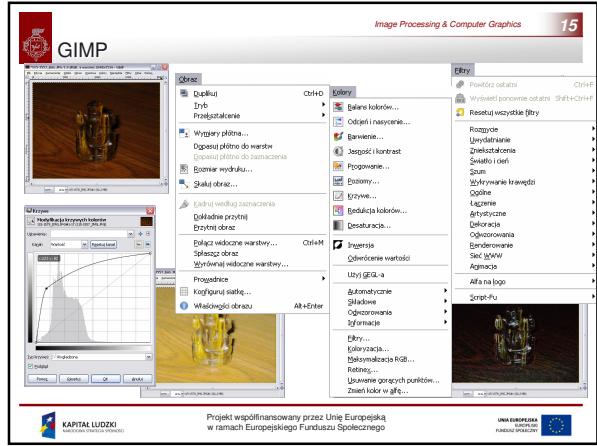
Image Processing & Computer Graphics

15

GIMP

Obraz

Duplikuj Ctrl+D
Tryb
Przekształcenie
Wymiary płótna...
Dopasuj płótno do warstw
Dopasuj płótno do zaznaczenia
Rozmiar wydruku...
Skaluj obraz...
Kadruj według zaznaczenia
Dokładnie przytnij
Przytnij obraz
Połącz widoczne warstwy... Ctrl+M
Spłaszcz obraz
Wyrównaj widoczne warstwy...
Prowadnice
Konfiguruj siatkę...
Właściwości obrazu Alt+Enter

Kolory

Balans kolorów...
Odcień i nasycenie...
Barwienie...
Jasność i kontrast
Progowanie...
Poziomy...
Krzywe...
Redukcja kolorów...
Desaturacja...
Inwersja
Odwrócenie wartości
Użyj GEGL-a
Automatyczne
Składowe
Odwzorowania
Informacje
Filtry...
Koloryzacja...
Maksymalizacja RGB...
Retinex...
Usuwanie gorących punktów...
Zmień kolor w alfę...

Filtry

Powtórz ostatni Ctrl+F
Wyświetl ponownie ostatni Shift+Ctrl+F
Resetuj wszystkie filtry
Rozmycie
Uwydatnianie
Zniekształcenia
Światło i cień
Szum
Wykrywanie krawędzi
Ogólne
Łączenie
Artystyczne
Dekoracja
Odwzorowania
Renderowanie
Sieć WWW
Animacja
Alfa na logo
Script-Fu

Krzywe
Modyfikacja krzywych kolorów
Ustawienia:
Kanał: Wartość
Resetuj kanał
Typ krzywej: Wygładzona
Podgląd
Pomoc
Resetuj
OK
Anuluj

KAPITAŁ LUDZKI
NARODOWA STRATEGIA SPÓJNOŚCI

Projekt współfinansowany przez Unię Europejską
w ramach Europejskiego Funduszu Społecznego

UNIA EUROPEJSKA
EUROPEJSKI
FUNDUSZ SPOŁECZNY